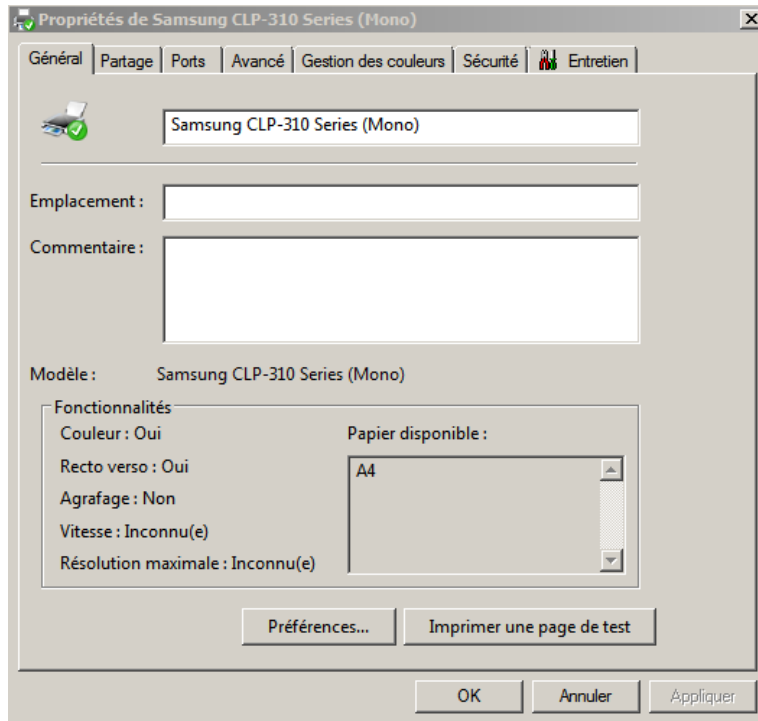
Propriétés de Samsung CLP-310 Series (Mono)

Général | Partage | Ports | Avancé | Gestion des couleurs | Sécurité | Entretien

Samsung CLP-310 Series (Mono)

Emplacement :

Commentaire :

Modèle : Samsung CLP-310 Series (Mono)

Fonctionnalités
Couleur : Oui
Recto verso : Oui
Agrafage : Non
Vitesse : Inconnu(e)
Résolution maximale : Inconnu(e)

Papier disponible :
A4

Préférences...
Imprimer une page de test

OK
Annuler
Appliquer